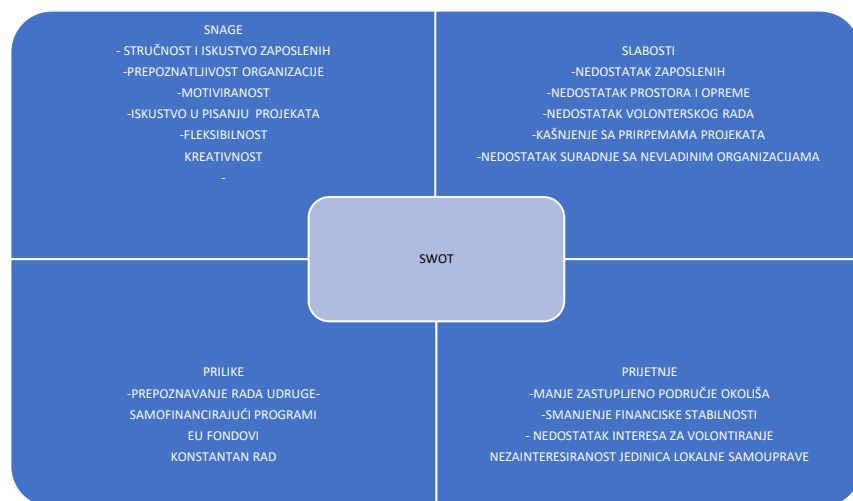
SNAGE
- STRUČNOST I ISKUSTVO ZAPOSLENIH
-PREPOZNATLJIVOST ORGANIZACIJE
-MOTIVIRANOST
-ISKUSTVO U PISANJU PROJEKATA
-FLEKSIBILNOST
KREATIVNOST
-

SLABOSTI
-NEDOSTATAK ZAPOSLENIH
-NEDOSTATAK PROSTORA I OPREME
-NEDOSTATAK VOLONTERSKOG RADA
-KAŠNJENJE SA PRIRPEMAMA PROJEKATA
-NEDOSTATAK SURADNJE SA NEVLADINIM ORGANIZACIJAMA

SWOT

PRILIKE
-PREPOZNAVANJE RADA UDRUGE-
SAMOFINANCIRAJUĆI PROGRAMI
EU FONDOVI
KONSTANTAN RAD

PRIJETNJE
-MANJE ZASTUPLJENO PODRUČJE OKOLIŠA
-SMANJENJE FINANCISKE STABILNOSTI
- NEDOSTATAK INTERESA ZA VOLONTIRANJE
NEZAINTERESIRANOST JEDINICA LOKALNE SAMOUPRAVE